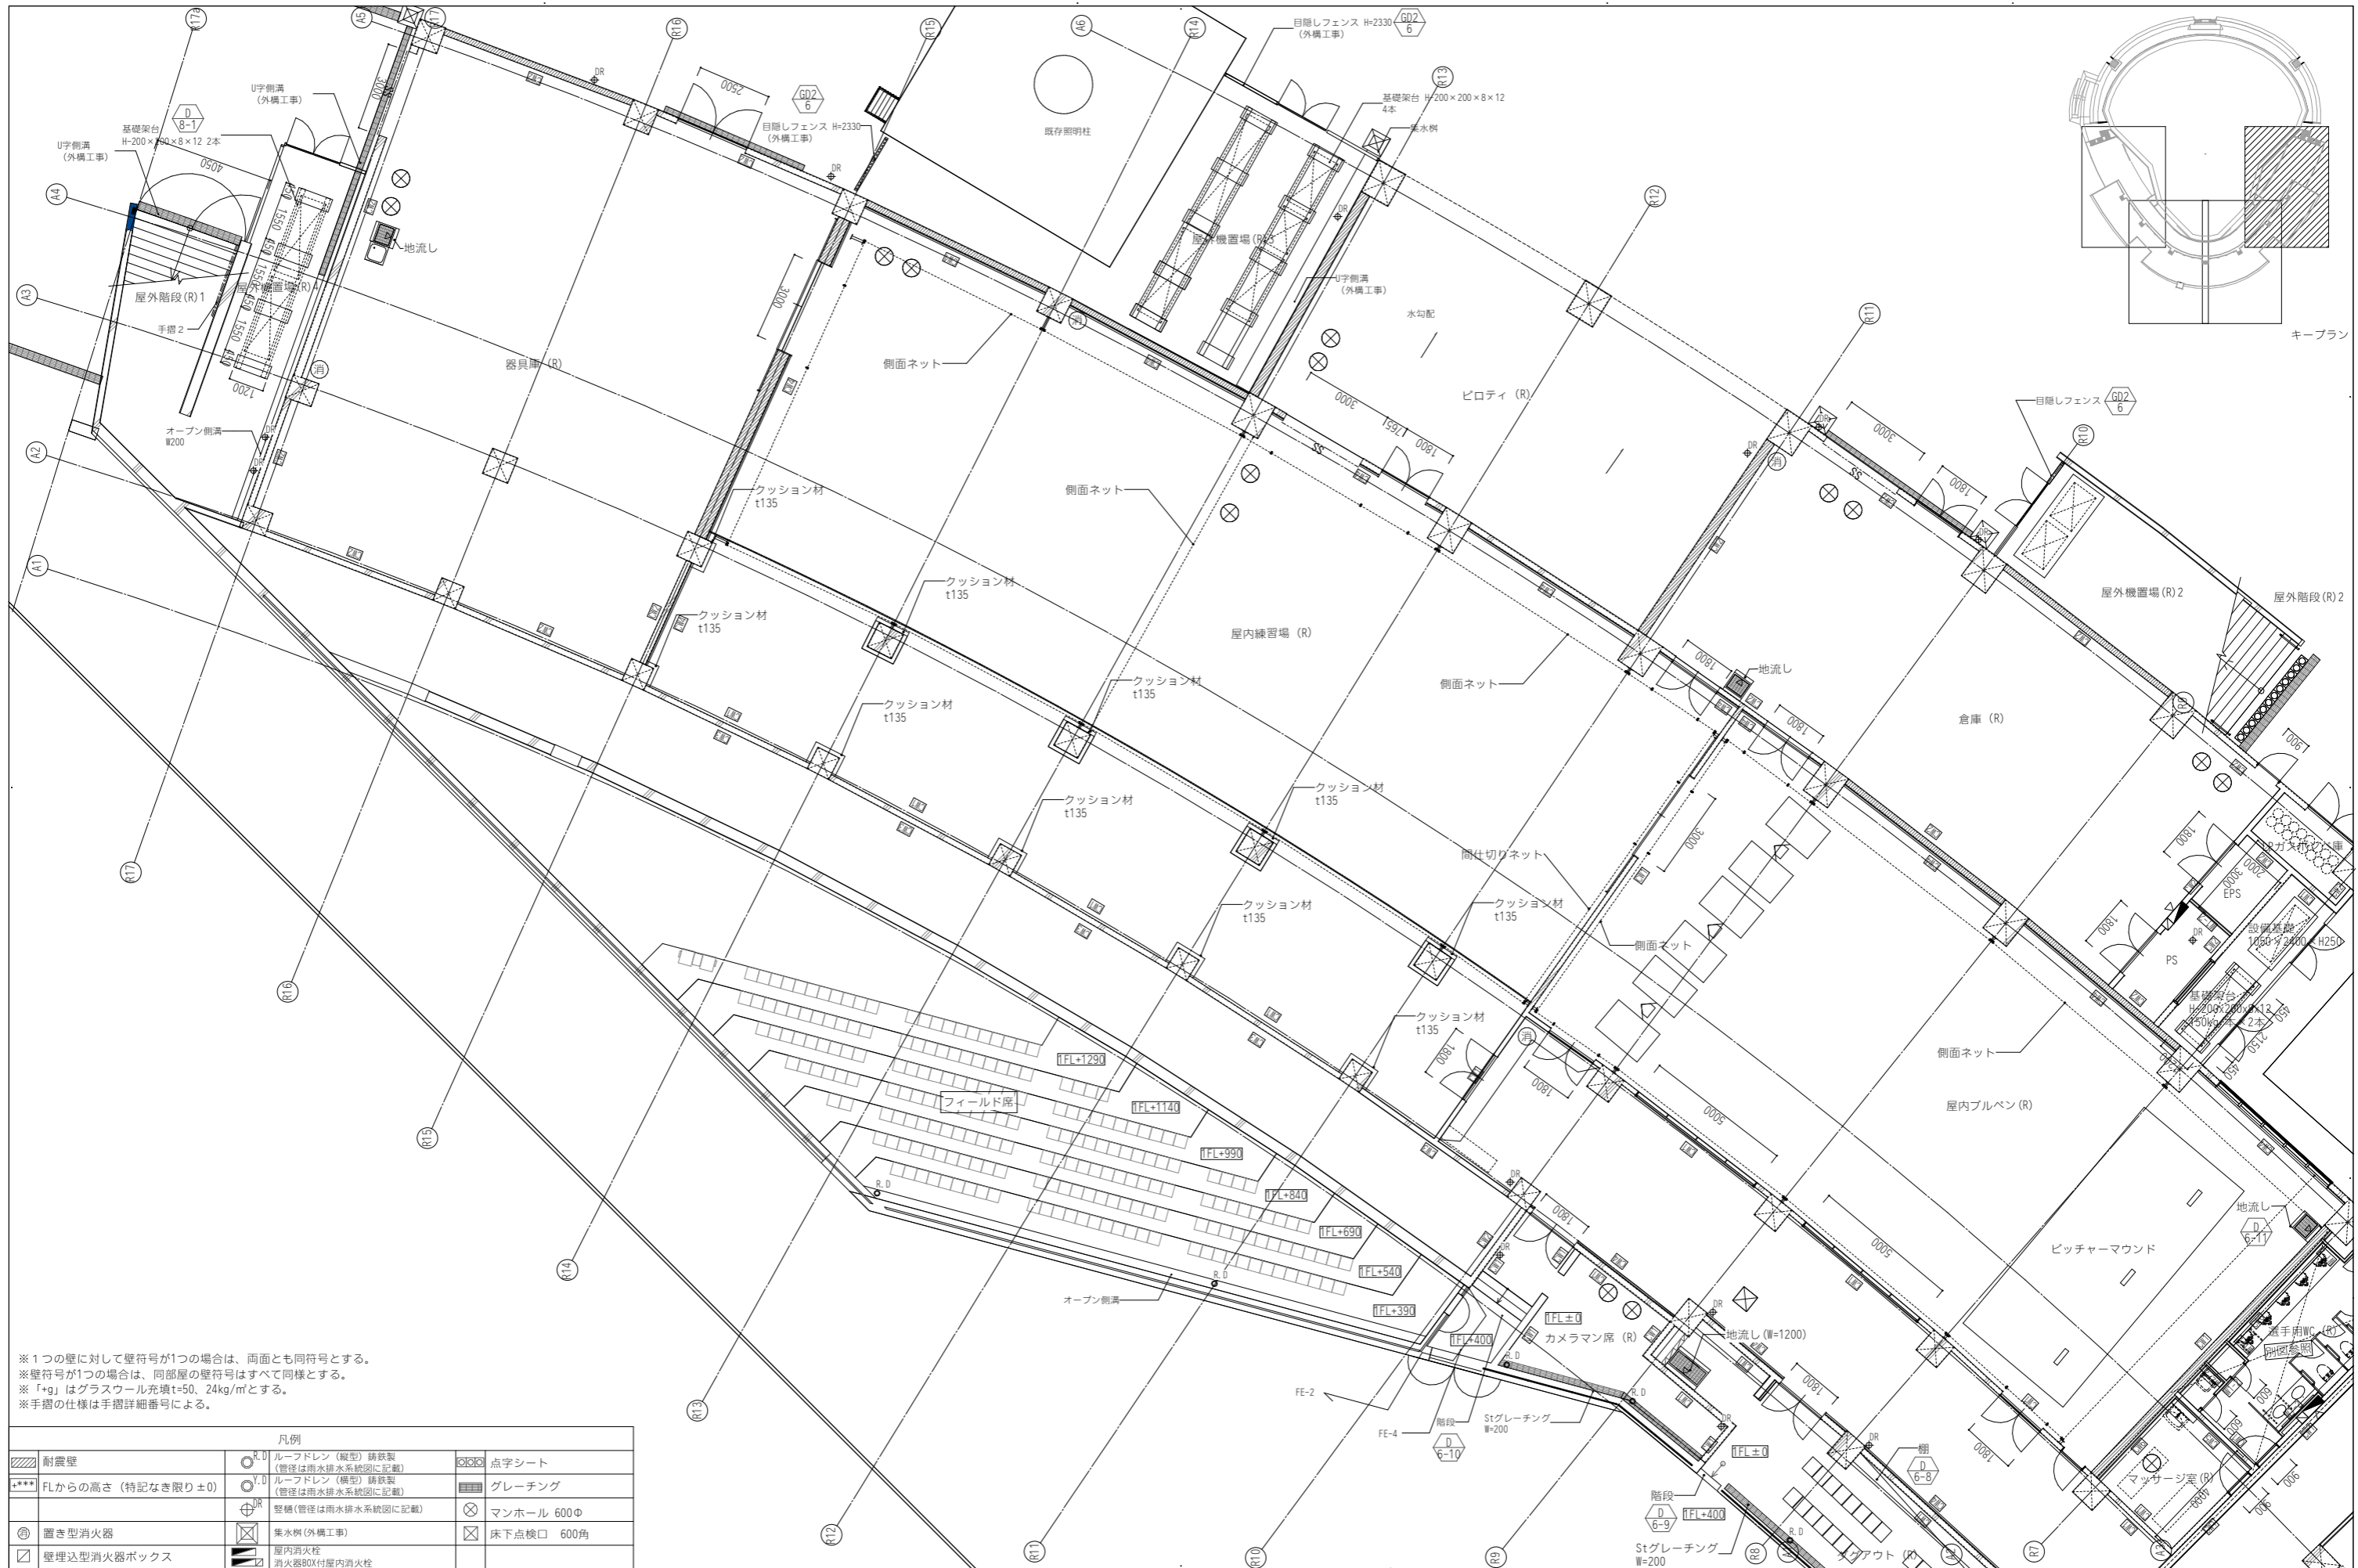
R17 A5 R17 R16 R15 A6 R14 R13 R12 R11 R10
目隠しフェンス H=2330 GD2 6
(外構工事)
基礎架台 H-200×200×8×12
4本
集水桝
U字側溝
(外構工事)
D 8-1
基礎架台
H-200×200×8×12 2本
U字側溝
(外構工事)
A4
A3
A2
A1
4050
3000
2500
GD2 6
目隠しフェンス H=2330
(外構工事)
既存照明柱
地流し
屋外階段(R)1
屋外機置場(R)1
手摺2
1200
1550
1550
1550
器具庫(R)
オープン側溝
W200
3000
側面ネット
屋外機置場(R)3
U字側溝
(外構工事)
水勾配
ピロティ(R)
3000
1800
1800
3000
1800
目隠しフェンス GD2 6
キープラン
側面ネット
クッション材 t135
クッション材 t135
クッション材 t135
屋内練習場(R)
屋外機置場(R)2
屋外階段(R)2
クッション材 t135
側面ネット
地流し
1800
1800
倉庫(R)
900
クッション材 t135
クッション材 t135
クッション材 t135
間仕切りネット
3000
1800
LPガスボンベ庫
EPS
設備基礎 1050×2400 H250
PS
基礎架台 H-200×200×8×12 150kg 2本
1800
クッション材 t135
クッション材 t135
側面ネット
R17
R16
クッション材 t135
側面ネット
屋内ブルペン(R)
1800
1800
5000
1800
5000
TFL+1290
フィールド席
TFL+1140
TFL+990
TFL+840
TFL+690
TFL+540
TFL+390
R15
R.D
R.D
オープン側溝
ピッチャーマウンド
地流し D 6-11
R14
TFL±0
カメラマン席(R)
地流し(W=1200)
TFL+400
1800
選手用WC(R)
別図参照
マッサージ室(R)
900
※1つの壁に対して壁符号が1つの場合は、両面とも同符号とする。
※壁符号が1つの場合は、同部屋の壁符号はすべて同様とする。
※「+g」はグラスウール充填t=50、24kg/m³とする。
※手摺の仕様は手摺詳細番号による。
FE-2
FE-4
D 6-10
階段
Stグレーチング W=200
R13
R.D
R.D
TFL±0
階段
D 6-9
TFL+400
Stグレーチング W=200
棚
D 6-8
1800
R12 R11 R10 R9 R8 R7
ダグアウト(R)
凡例
| | | | | | |
|---|---|---|---|---|---|
| ▨ | 耐震壁 | ○R.D | ルーフドレン(縦型)鋳鉄製(管径は雨水排水系統図に記載) | ○○○ | 点字シート |
| *** | FLからの高さ(特記なき限り±0) | ○Y.D | ルーフドレン(横型)鋳鉄製(管径は雨水排水系統図に記載) | ▦ | グレーチング |
| | | ⊕DR | 竪樋(管径は雨水排水系統図に記載) | ⊗ | マンホール 600Φ |
| 消 | 置き型消火器 | ⊠ | 集水桝(外構工事) | ⊠ | 床下点検口 600角 |
| ☐ | 壁埋込型消火器ボックス | | 屋内消火栓 消火器BOX付屋内消火栓 | | |